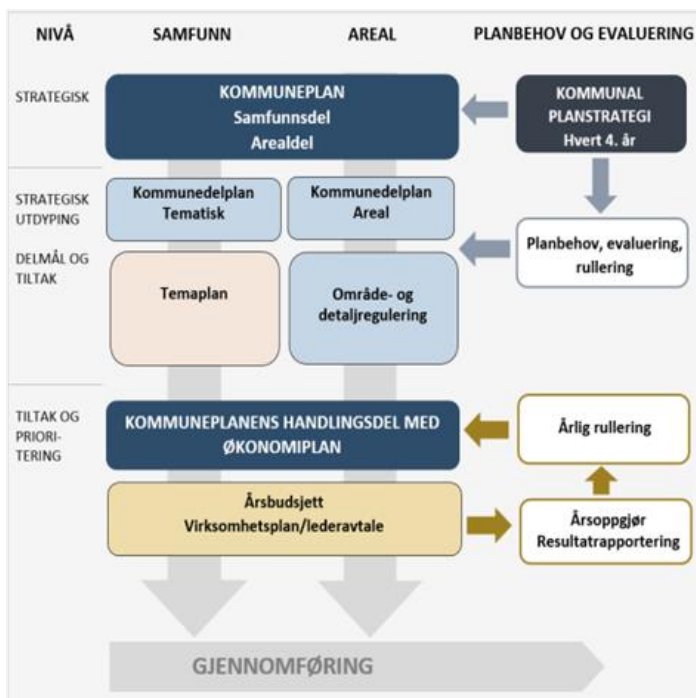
NIVÅ

SAMFUNN

AREAL

PLANBEHOV OG EVALUERING

STRATEGISK

KOMMUNEPLAN
Samfunnsdel
Arealdel

KOMMUNAL PLANSTRATEGI
Hvert 4. år

STRATEGISK UTDYPING

DELMÅL OG TILTAK

Kommunedelplan
Tematisk

Kommunedelplan
Areal

Planbehov, evaluering, rullering

Temaplan

Område- og detaljregulering

TILTAK OG PRIORI-TERING

KOMMUNEPLANENS HANDLINGSDEL MED ØKONOMIPLAN

Årlig rullering

Årsbudsjett
Virksomhetsplan/lederavtale

Årsoppgjør
Resultatrapportering

GJENNOMFØRING